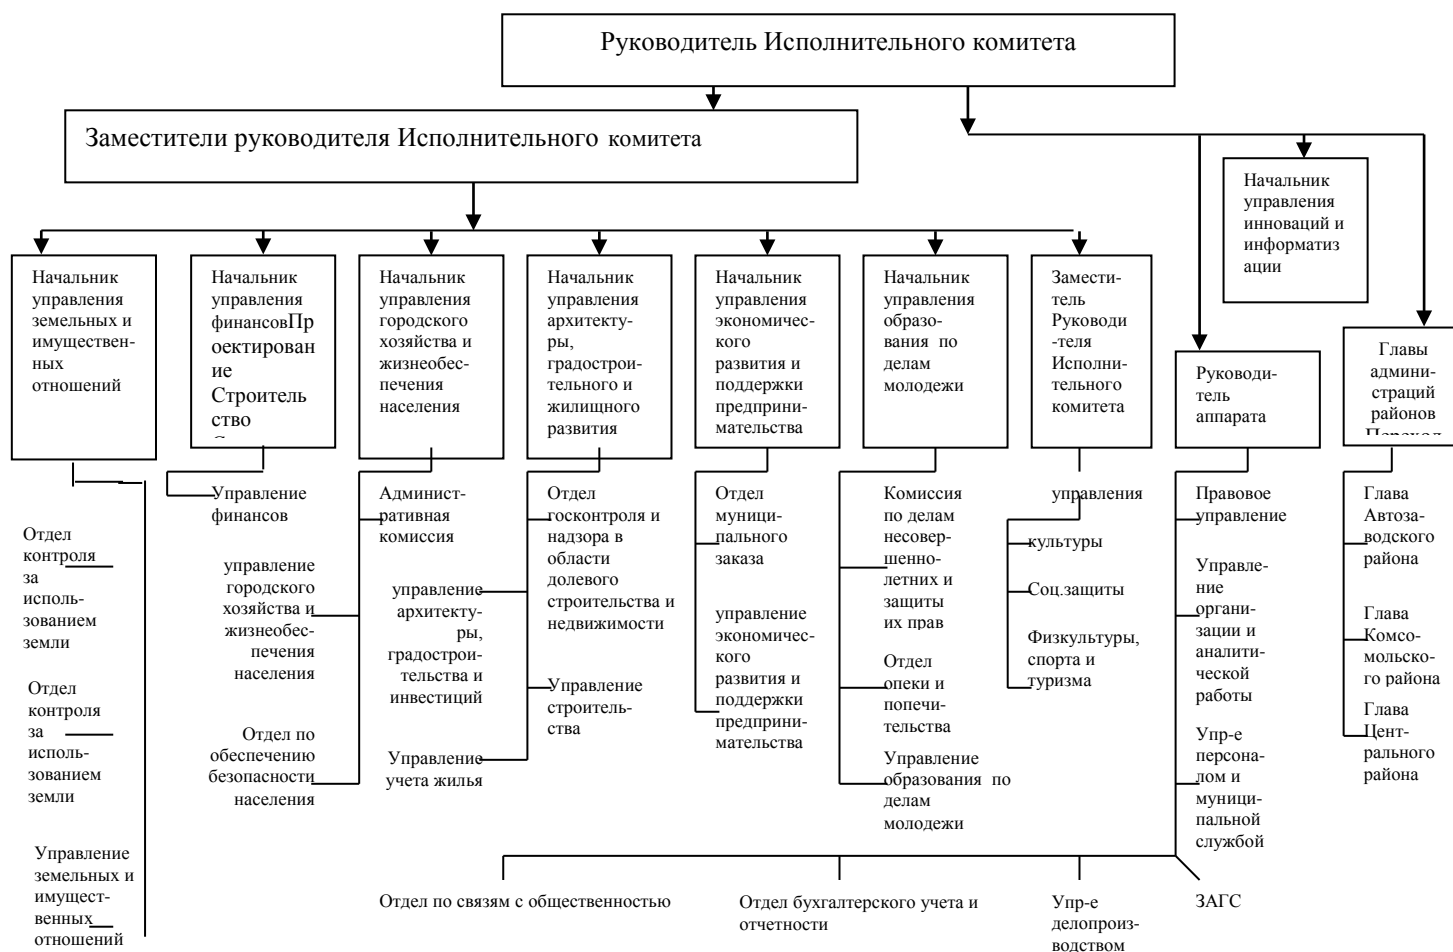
Руководитель Исполнительного комитета

Заместители руководителя Исполнительного комитета

Начальник управления инноваций и информатизации

Начальник управления земельных и имущественных отношений

Начальник управления финансовПроектирование Строительство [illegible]

Начальник управления городского хозяйства и жизнеобеспечения населения

Начальник управления архитектуры, градостроительного и жилищного развития

Начальник управления экономического развития и поддержки предпринимательства

Начальник управления образования по делам молодежи

Заместитель Руководителя Исполнительного комитета

Руководитель аппарата

Главы администраций районов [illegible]

Отдел контроля за использованием земли

Отдел контроля за использованием земли

Управление земельных и имущественных отношений

Управление финансов

управление городского хозяйства и жизнеобеспечения населения

Отдел по обеспечению безопасности населения

Административная комиссия

управление архитектуры, градостроительства и инвестиций

Управление учета жилья

Отдел госконтроля и надзора в области долевого строительства и недвижимости

Управление строительства

Отдел муниципального заказа

управление экономического развития и поддержки предпринимательства

Комиссия по делам несовершеннолетних и защиты их прав

Отдел опеки и попечительства

Управление образования по делам молодежи

управления

культуры

Соц.защиты

Физкультуры, спорта и туризма

Правовое управление

Управление организации и аналитической работы

Упр-е персоналом и муниципальной службой

Глава Автозаводского района

Глава Комсомольского района

Глава Центрального района

Отдел по связям с общественностью

Отдел бухгалтерского учета и отчетности

Упр-е делопроизводством

ЗАГС